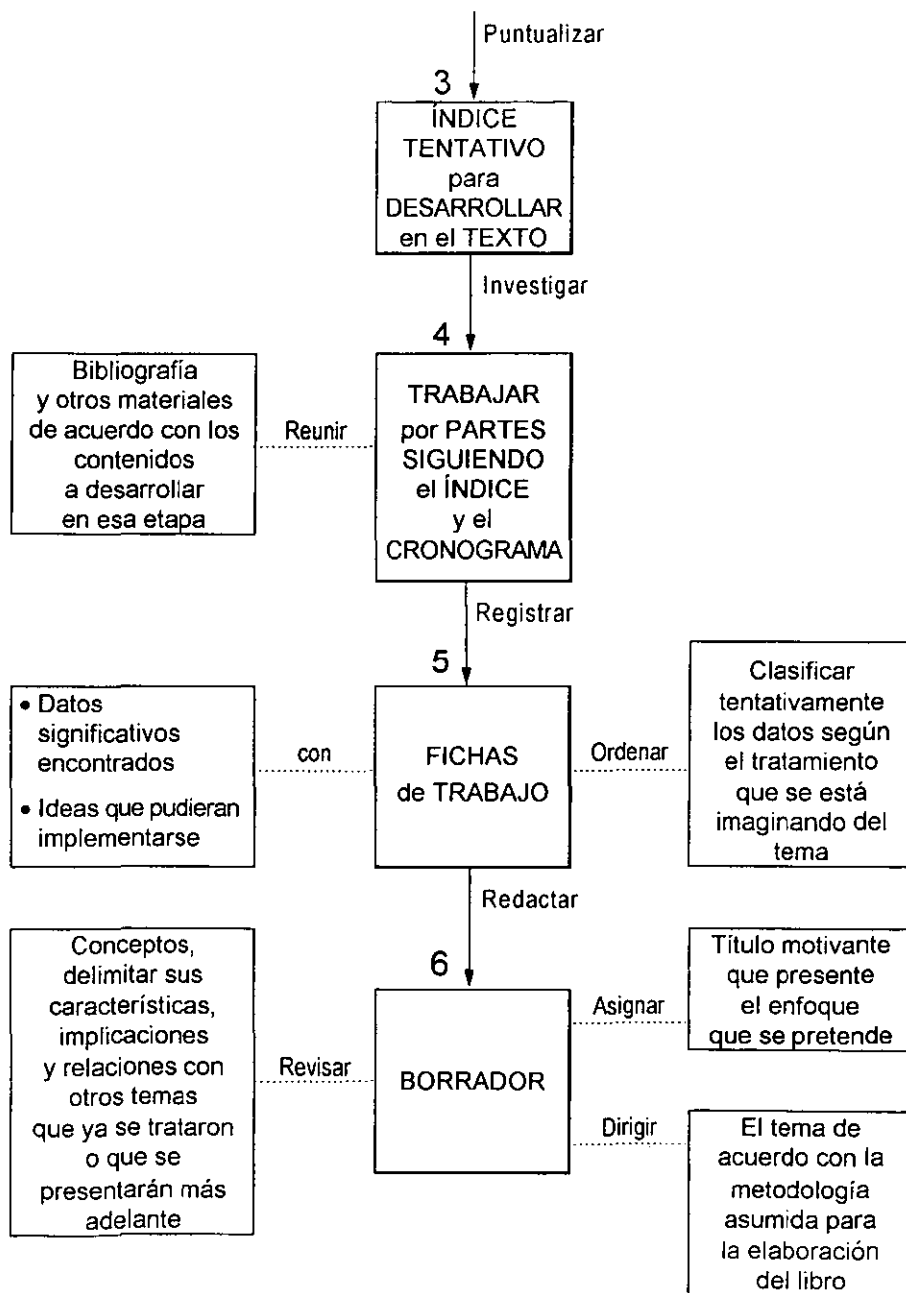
Puntualizar

3

ÍNDICE TENTATIVO para DESARROLLAR en el TEXTO

Investigar

4

Bibliografía y otros materiales de acuerdo con los contenidos a desarrollar en esa etapa

Reunir

TRABAJAR por PARTES SIGUIENDO el ÍNDICE y el CRONOGRAMA

Registrar

5

• Datos significativos encontrados
• Ideas que pudieran implementarse

con

FICHAS de TRABAJO

Ordenar

Clasificar tentativamente los datos según el tratamiento que se está imaginando del tema

Redactar

6

Conceptos, delimitar sus características, implicaciones y relaciones con otros temas que ya se trataron o que se presentarán más adelante

Revisar

BORRADOR

Asignar

Título motivante que presente el enfoque que se pretende

Dirigir

El tema de acuerdo con la metodología asumida para la elaboración del libro